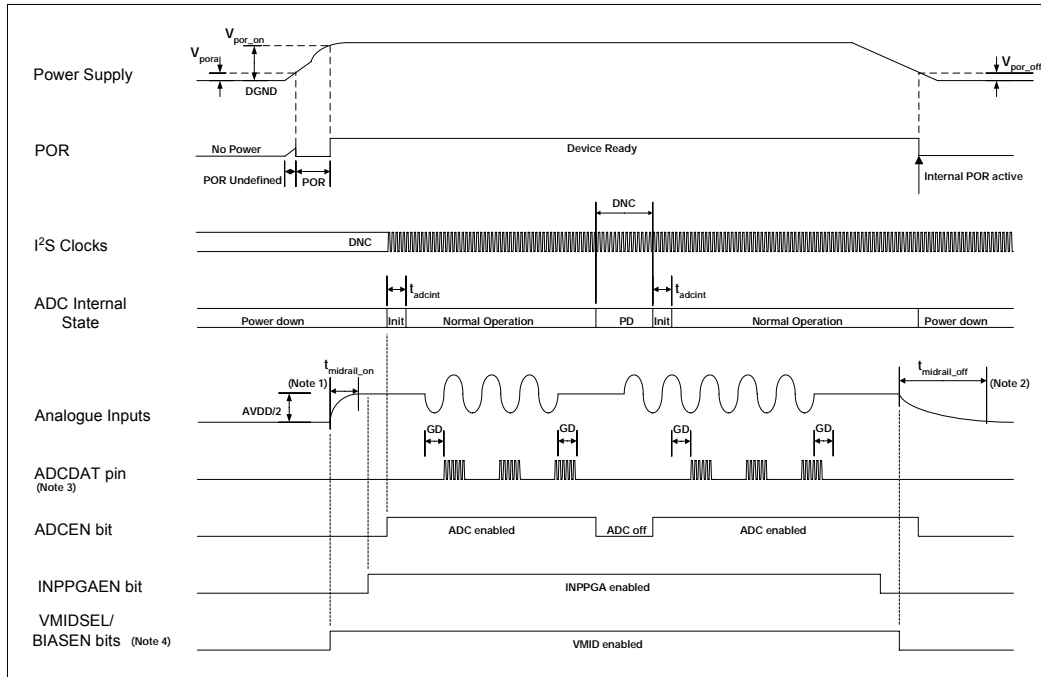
$V_{por\_on}$

$V_{poraj}$

Power Supply

DGND

$V_{por\_off}$

POR

No Power

Device Ready

POR Undefined

POR

Internal POR active

DNC

I$^2$S Clocks

DNC

$t_{adcint}$

$t_{adcint}$

ADC Internal State

Power down

Init

Normal Operation

PD

Init

Normal Operation

Power down

$t_{midrail\_on}$

(Note 1)

$t_{midrail\_off}$

(Note 2)

Analogue Inputs

AVDD/2

GD

GD

GD

GD

ADCDAT pin (Note 3)

ADCEN bit

ADC enabled

ADC off

ADC enabled

INPPGAEN bit

INPPGA enabled

VMIDSEL/ BIASEN bits (Note 4)

VMID enabled